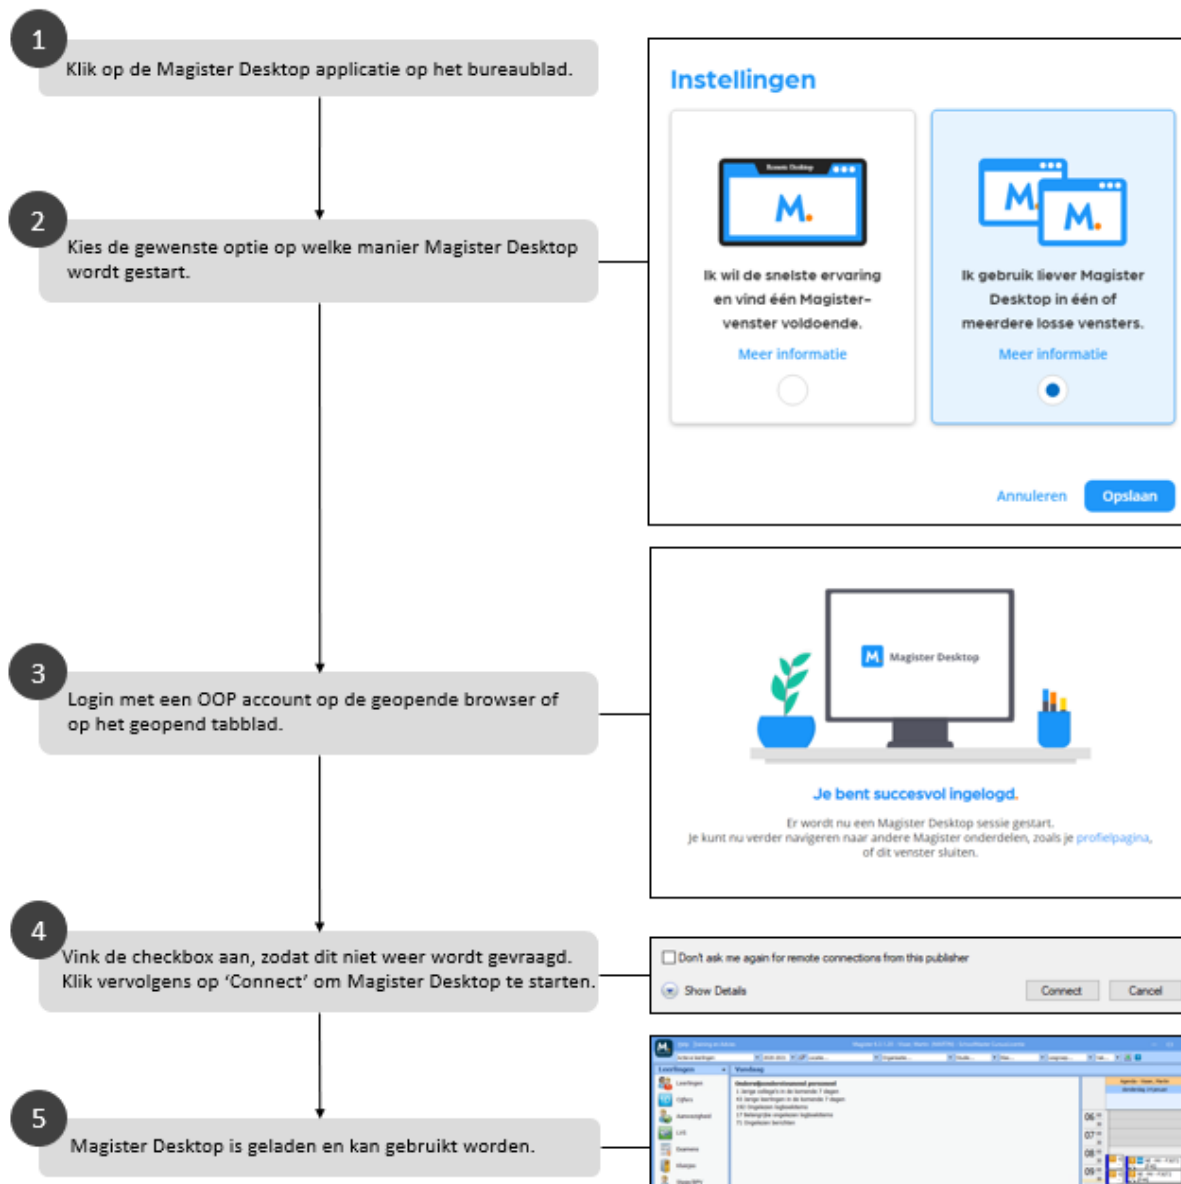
1
Klik op de Magister Desktop applicatie op het bureaublad.

2
Kies de gewenste optie op welke manier Magister Desktop wordt gestart.

3
Login met een OOP account op de geopende browser of op het geopend tabblad.

4
Vink de checkbox aan, zodat dit niet weer wordt gevraagd. Klik vervolgens op 'Connect' om Magister Desktop te starten.

5
Magister Desktop is geladen en kan gebruikt worden.

Instellingen

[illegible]
M.
Ik wil de snelste ervaring en vind één Magister-venster voldoende.
Meer informatie

M. M.
Ik gebruik liever Magister Desktop in één of meerdere losse vensters.
Meer informatie

Annuleren
Opslaan

M Magister Desktop

Je bent succesvol ingelogd.
Er wordt nu een Magister Desktop sessie gestart.
Je kunt nu verder navigeren naar andere Magister onderdelen, zoals je profielpagina, of dit venster sluiten.

Don't ask me again for remote connections from this publisher
Show Details
Connect
Cancel

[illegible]